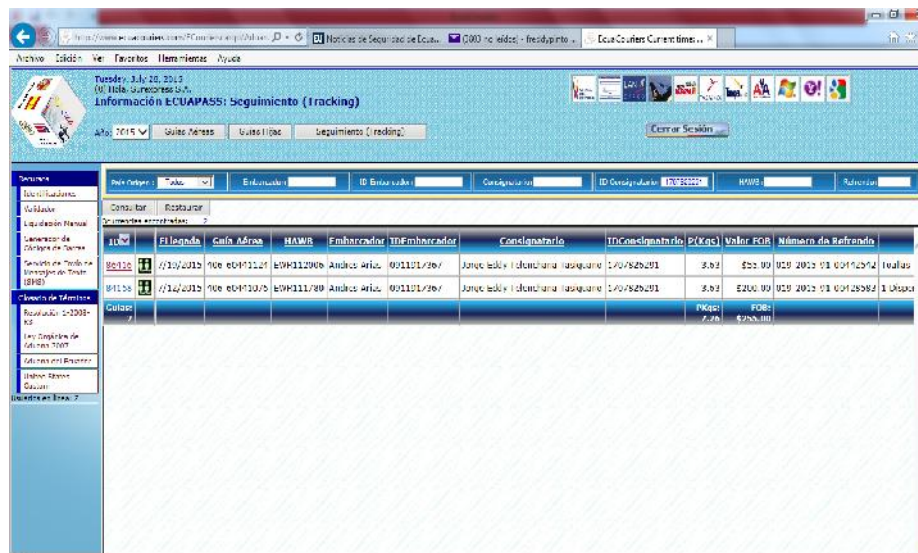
Noticias de Seguridad de Ecua... (300 no leídos) - freddypinto ... EcuaCouriers Current times... ×

Archivo Edición Ver Favoritos Herramientas Ayuda

Tuesday, July 28, 2015
(I) Hola: Eurexpress S.A.
Información ECUAPASS: Seguimiento (Tracking)

Año: 2015 Guías Aéreas Guías Hijas Seguimiento (Tracking)

Cerrar Sesión

Seguros
Identificadores
Validador
Liquidación Manual
Generador de Códigos de Barras
Servicio de Tracking Mensajes de Texto (SMS)

Glosario de Términos
Resolución 1-2008-R8
Ley Orgánica de Aduana 2007
Aforo del Paquete
Estados Unidos Custom
Usuarios en línea: 7

País Origen: Todos Embarcador ID Embarcador Consignatario ID Consignatario 1707826291 HAWB Referendo

Consultar Restaurar
Documentos encontrados: 2

| ID | | F.Llegada | Guía Aérea | HAWB | Embarcador | IDEmbarcador | Consignatario | IDConsignatario | P(Kgs) | Valor FOB | Número de Refrendo | |
|---|---|---|---|---|---|---|---|---|---|---|---|---|
| 84136 | | 7/10/2015 | 906 65441121 | EWR112006 | Andres Arias | 051101967 | Jorge Eddy Telenchana Tasiguano | 1707826291 | 3.63 | $55.00 | 028 2015 91 00412542 | Toallas |
| 84156 | | 7/12/2015 | 906 65441075 | EWR111780 | Andres Arias | 051101967 | Jorge Eddy Telenchana Tasiguano | 1707826291 | 3.63 | $200.00 | 028 2015 91 00412583 | 1 Dispen |
| Guías: 2 | | | | | | | | | PKgs: 7.26 | FOB: $255.00 | | |